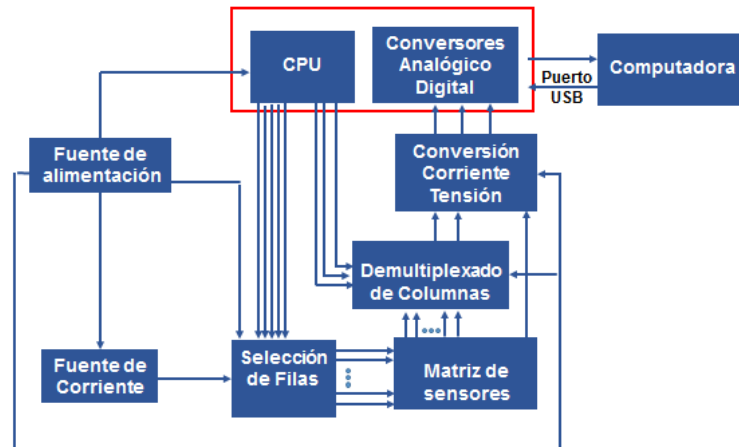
CPU

Conversores Analógico Digital

Computadora

Puerto USB

Fuente de alimentación

Conversión Corriente Tensión

Demultiplexado de Columnas

Fuente de Corriente

Selección de Filas

Matriz de sensores